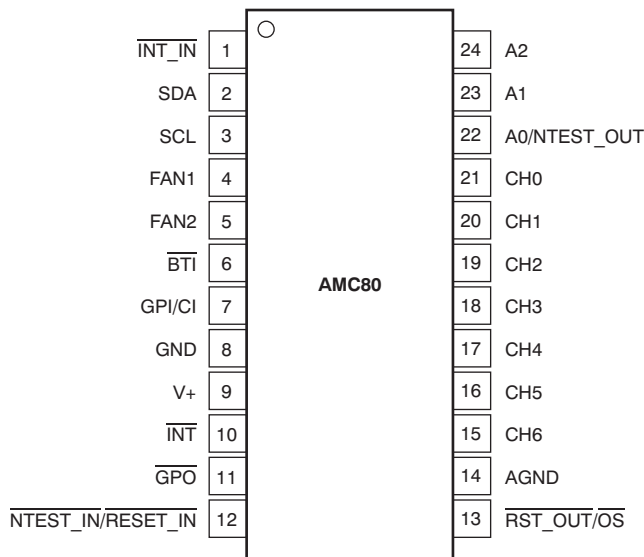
$\overline{\text{INT\_IN}}$ 1
SDA 2
SCL 3
FAN1 4
FAN2 5
$\overline{\text{BTI}}$ 6
GPI/CI 7
GND 8
V+ 9
$\overline{\text{INT}}$ 10
$\overline{\text{GPO}}$ 11
$\overline{\text{NTEST\_IN}}/\overline{\text{RESET\_IN}}$ 12

AMC80

24 A2
23 A1
22 A0/NTEST_OUT
21 CH0
20 CH1
19 CH2
18 CH3
17 CH4
16 CH5
15 CH6
14 AGND
13 $\overline{\text{RST\_OUT}}/\overline{\text{OS}}$